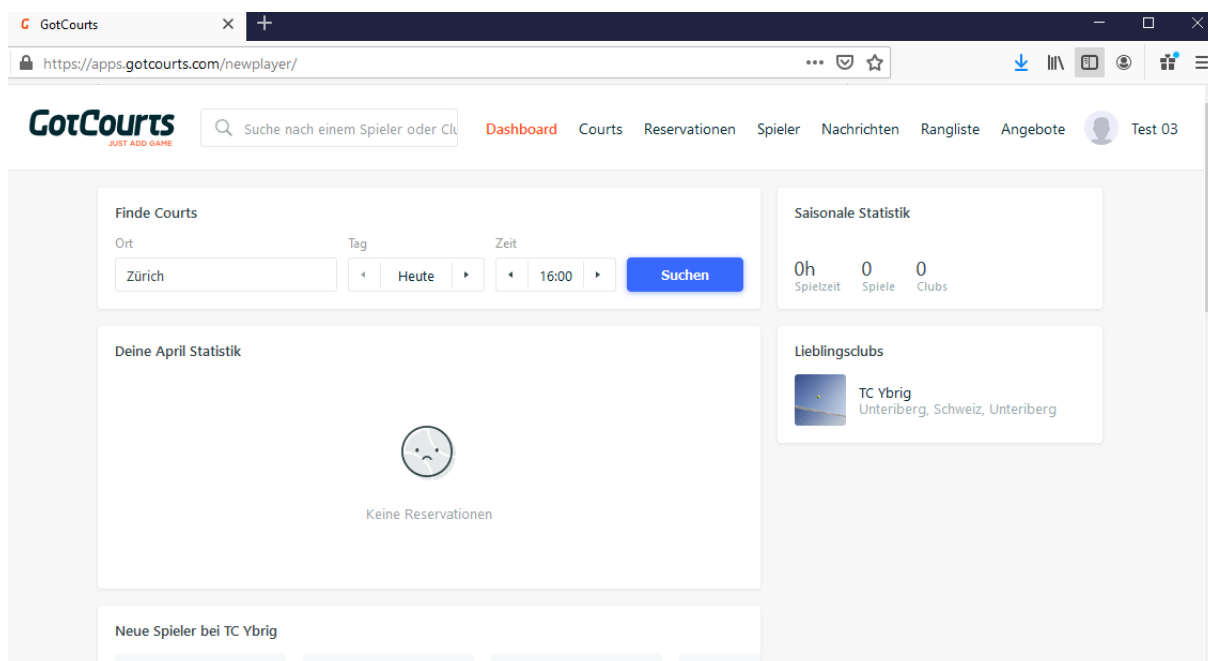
GotCourts

https://apps.gotcourts.com/newplayer/

GotCourts
JUST ADD GAME

Suche nach einem Spieler oder Clu

Dashboard Courts Reservationen Spieler Nachrichten Rangliste Angebote Test 03

Finde Courts

Ort
Zürich

Tag
Heute

Zeit
16:00

Suchen

Saisonale Statistik

0h
Spielzeit

0
Spiele

0
Clubs

Deine April Statistik

Keine Reservationen

Lieblingsclubs

TC Ybrig
Unteriberg, Schweiz, Unteriberg

Neue Spieler bei TC Ybrig